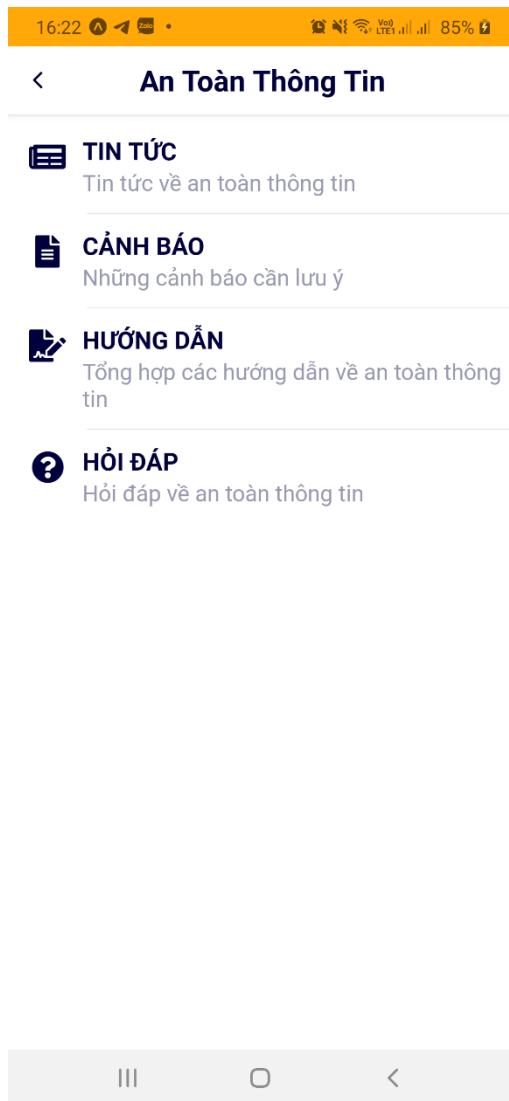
16:22 Zalo • Vo) LTE1 85%

<
An Toàn Thông Tin

TIN TỨC
Tin tức về an toàn thông tin

CẢNH BÁO
Những cảnh báo cần lưu ý

HƯỚNG DẪN
Tổng hợp các hướng dẫn về an toàn thông tin

HỎI ĐÁP
Hỏi đáp về an toàn thông tin